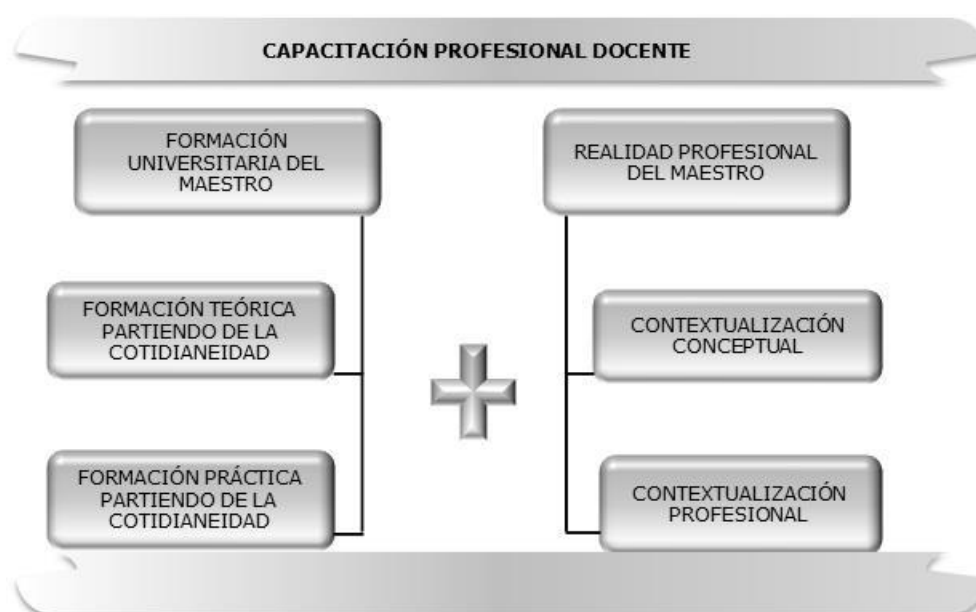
CAPACITACIÓN PROFESIONAL DOCENTE

FORMACIÓN UNIVERSITARIA DEL MAESTRO

FORMACIÓN TEÓRICA PARTIENDO DE LA COTIDIANEIDAD

FORMACIÓN PRÁCTICA PARTIENDO DE LA COTIDIANEIDAD

REALIDAD PROFESIONAL DEL MAESTRO

CONTEXTUALIZACIÓN CONCEPTUAL

CONTEXTUALIZACIÓN PROFESIONAL